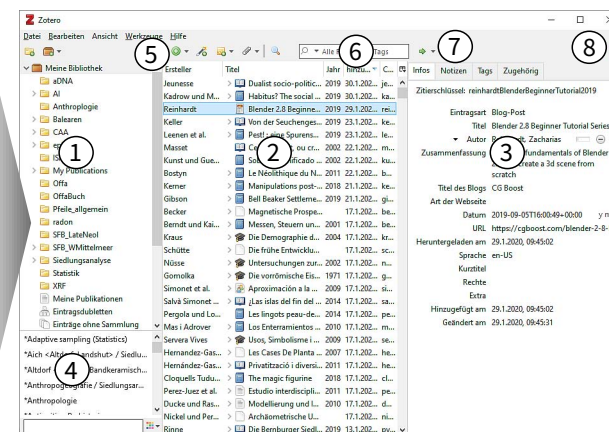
Zotero

Datei Bearbeiten Ansicht Werkzeuge Hilfe

5 6 7 8

Alle Felder & Tags

Meine Bibliothek
aDNA
AI
Anthropologie
Balearen
CAA
er
IS
My Publications
Offa
OffaBuch
Pfeile_allgemein
radon
SFB_LateNeol
SFB_WMittelmeer
Siedlungsanalyse
Statistik
XRF
Meine Publikationen
Eintragsdubletten
Einträge ohne Sammlung

1

*Adaptive sampling (Statistics)
*Aich <Altdorf, Landshut> / Siedlu...
*Altdorf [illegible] Bandkeramisch...
*Anthropogeographie / Siedlungsar...
*Anthropologie

4

| Ersteller | Titel | Jahr | Hinzu... | C... |
|---|---|---|---|---|
| Jeunesse | Dualist socio-politic... | 2019 | 30.1.202... | je... |
| Kadrow und M... | Habitus? The social ... | 2019 | 30.1.202... | ka... |
| Reinhardt | Blender 2.8 Beginne... | 2019 | 29.1.202... | rei... |
| Keller | Von der Seuchenges... | 2019 | 23.1.202... | ke... |
| Leenen et al. | Pest! Eine Spurens... | 2019 | 23.1.202... | le... |
| Masset | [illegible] | 2002 | 22.1.202... | m... |
| Kunst und Gue... | So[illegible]ificado ... | 2002 | 22.1.202... | ku... |
| Bostyn | Le Néolithique du N... | 2011 | 21.1.202... | bo... |
| Kerner | Manipulations post-... | 2018 | 21.1.202... | ke... |
| Gibson | Bell Beaker Settleme... | 2019 | 21.1.202... | gi... |
| Becker | Magnetische Prospe... |  | 17.1.202... | be... |
| Berndt und Kai... | Messen, Steuern un... | 2001 | 17.1.202... | be... |
| Kraus | Die Demographie d... | 2004 | 17.1.202... | kr... |
| Schütte | Die frühe Entwicklu... |  | 17.1.202... | sc... |
| Nüsse | Untersuchungen zur... | 2002 | 17.1.202... | nu... |
| Gomolka | Die vorrömische Eis... | 1971 | 17.1.202... | go... |
| Simonet et al. | Aproximación a la ... | 2009 | 17.1.202... | si... |
| Salvà Simonet ... | ¿Las islas del fin del ... | 2014 | 17.1.202... | sa... |
| Pergola und Lo... | Les lingots peau-de... | 2014 | 17.1.202... | pe... |
| Mas i Adrover | Los Enterramientos ... | 2010 | 17.1.202... | m... |
| Servera Vives | Usos, Simbolisme i ... | 2009 | 17.1.202... | se... |
| Hernández-Gas... | Les Cases De Planta ... | 2007 | 17.1.202... | he... |
| Hernández-Gas... | Privatització i diversi... | 2011 | 17.1.202... | he... |
| Cloquells Tudu... | The magic figurine | 2018 | 17.1.202... | cl... |
| Perez-Juez et al. | Estudio interdiscipli... | 2011 | 17.1.202... | pe... |
| Ducke und Ras... | Modellierung und I... | 2010 | 17.1.202... | du... |
| Nickel und Per... | Archäometrische U... |  | 17.1.202... | ni... |
| Rinne | Die Bernburger Siedl... | 2019 | 13.1.202... | ry... |

2

Infos Notizen Tags Zugehörig

Zitierschlüssel: reinhardtBlenderBeginnerTutorial2019

Eintragsart Blog-Post
Titel Blender 2.8 Beginner Tutorial Series
Autor R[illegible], Zacharias
Zusammenfassung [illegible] fundamentals of Blender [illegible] create a 3d scene from scratch
Titel des Blogs CG Boost
Art der Webseite
Datum 2019-09-05T16:00:49+00:00
URL https://cgboost.com/blender-2-8-
Heruntergeladen am 29.1.2020, 09:45:02
Sprache en-US
Kurztitel
Rechte
Extra
Hinzugefügt am 29.1.2020, 09:45:02
Geändert am 29.1.2020, 09:45:31

3